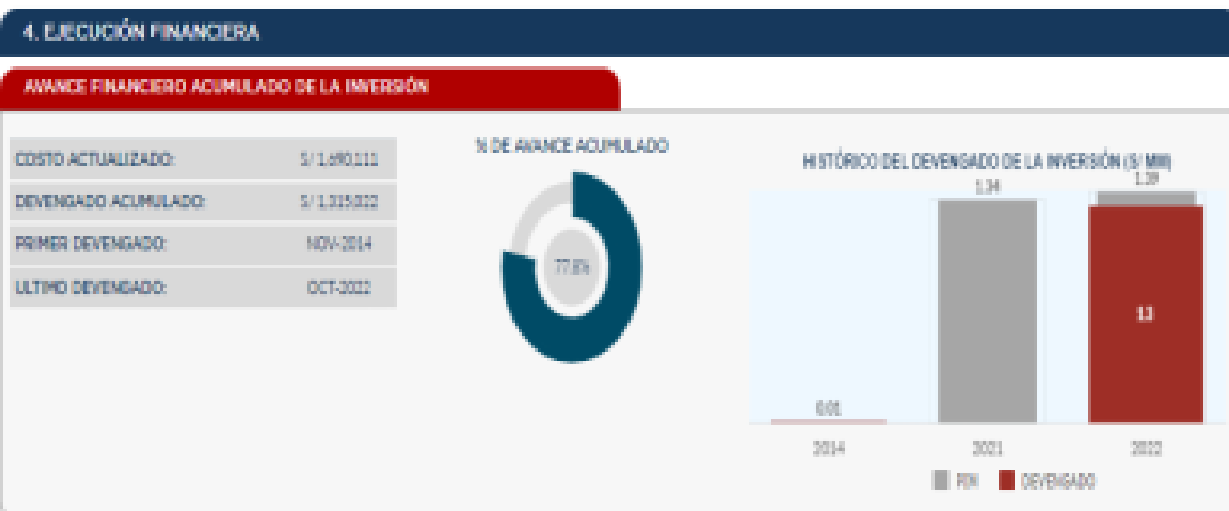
4. EJECUCIÓN FINANCIERA

AVANCE FINANCIERO ACUMULADO DE LA INVERSIÓN

| | |
|---|---|
| COSTO ACTUALIZADO: | S/ 1,690,111 |
| DEVENGADO ACUMULADO: | S/ 1,315,022 |
| PRIMER DEVENGADO: | NOV-2014 |
| ULTIMO DEVENGADO: | OCT-2022 |

% DE AVANCE ACUMULADO

77.8%

HISTÓRICO DEL DEVENGADO DE LA INVERSIÓN (S/ MM)

0.01

1.34

1.39

1.3

2014

2021

2022

PIM

DEVENGADO